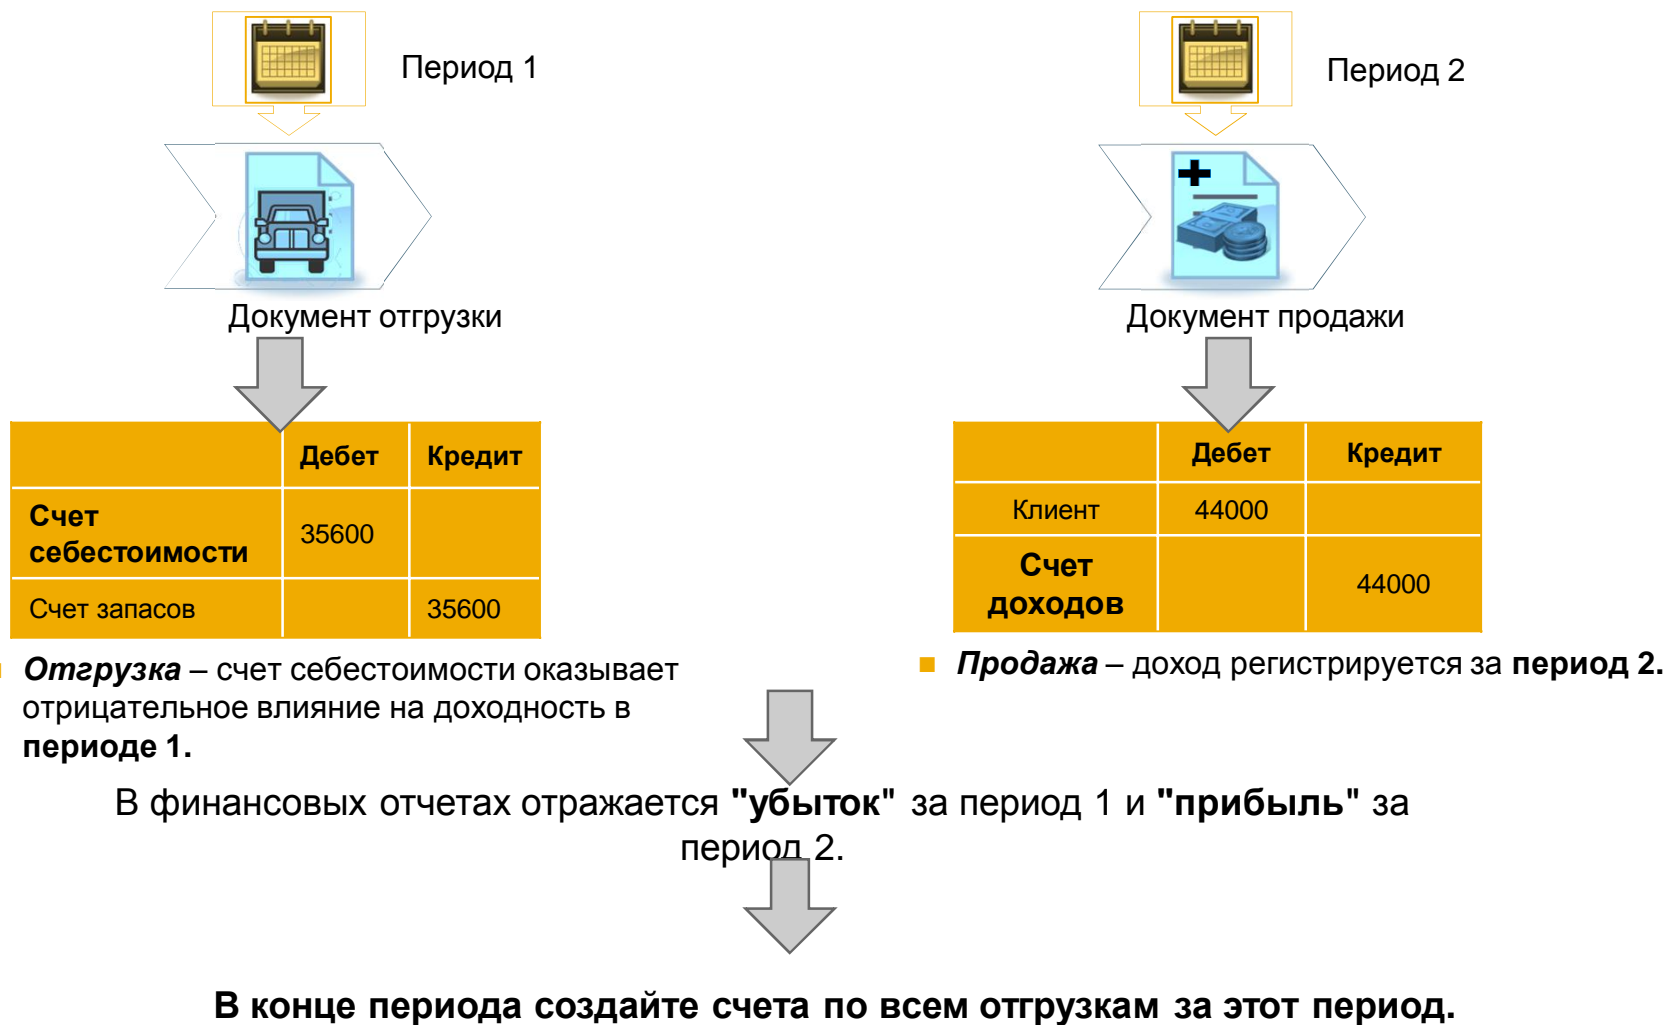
Период 1

Документ отгрузки

| | Дебет | Кредит |
|---|---|---|
| **Счет себестоимости** | 35600 | |
| Счет запасов | | 35600 |

***Отгрузка*** – счет себестоимости оказывает отрицательное влияние на доходность в **периоде 1.**

Период 2

Документ продажи

| | Дебет | Кредит |
|---|---|---|
| Клиент | 44000 | |
| **Счет доходов** | | 44000 |

***Продажа*** – доход регистрируется за **период 2.**

В финансовых отчетах отражается **"убыток"** за период 1 и **"прибыль"** за период 2.

**В конце периода создайте счета по всем отгрузкам за этот период.**